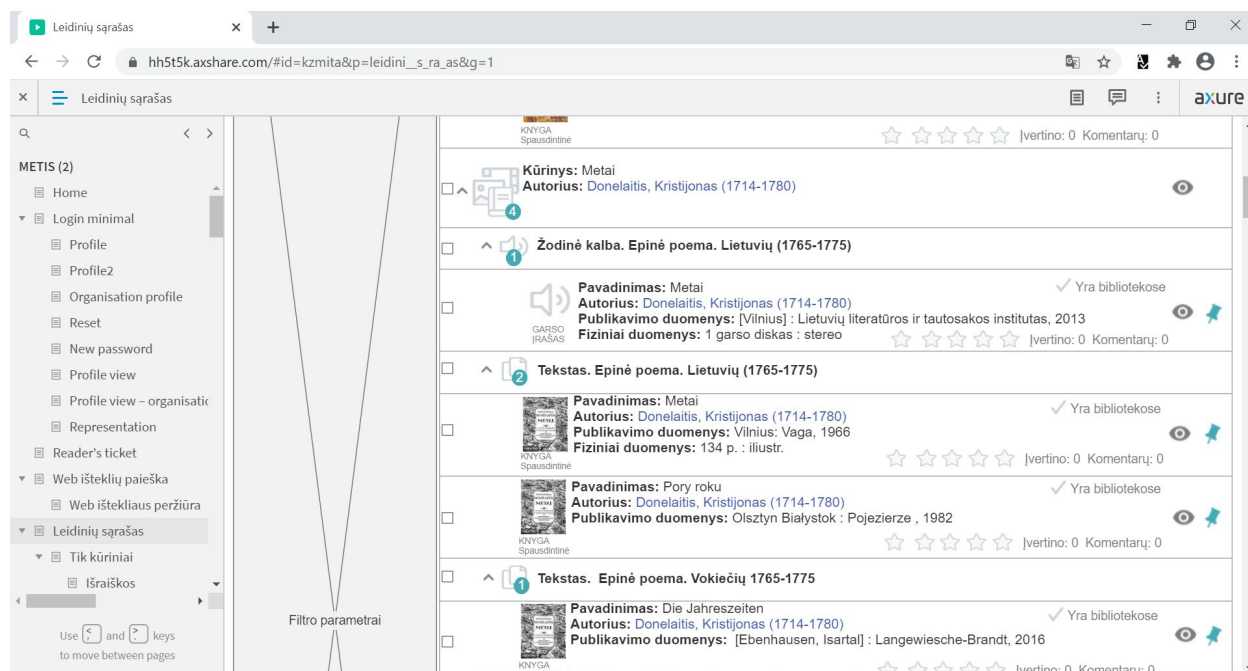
Leidinių sąrašas

hh5t5k.axshare.com/#id=kzmita&p=leidini__s_ra_as&g=1

Leidinių sąrašas

axure

METIS (2)

Home

Login minimal

Profile

Profile2

Organisation profile

Reset

New password

Profile view

Profile view – organisatic

Representation

Reader's ticket

Web išteklių paieška

Web ištekliaus peržiūra

Leidinių sąrašas

Tik kūriniai

Išraiškos

Use and keys to move between pages

Filtro parametrai

KNYGA Spausdintinė

Įvertino: 0 Komentarų: 0

Kūrinys: Metai
Autorius: Donelaitis, Kristijonas (1714-1780)

4

1 Žodinė kalba. Epinė poema. Lietuvių (1765-1775)

Pavadinimas: Metai
Autorius: Donelaitis, Kristijonas (1714-1780)
Publikavimo duomenys: [Vilnius] : Lietuvių literatūros ir tautosakos institutas, 2013
Fiziniai duomenys: 1 garso diskas : stereo

GARSO ĮRAŠAS

Yra bibliotekose

Įvertino: 0 Komentarų: 0

2 Tekstas. Epinė poema. Lietuvių (1765-1775)

Pavadinimas: Metai
Autorius: Donelaitis, Kristijonas (1714-1780)
Publikavimo duomenys: Vilnius: Vaga, 1966
Fiziniai duomenys: 134 p. : iliustr.

KNYGA Spausdintinė

Yra bibliotekose

Įvertino: 0 Komentarų: 0

Pavadinimas: Pory roku
Autorius: Donelaitis, Kristijonas (1714-1780)
Publikavimo duomenys: Olsztyn Białystok : Pojezierze , 1982

KNYGA Spausdintinė

Yra bibliotekose

Įvertino: 0 Komentarų: 0

1 Tekstas. Epinė poema. Vokiečių 1765-1775

Pavadinimas: Die Jahreszeiten
Autorius: Donelaitis, Kristijonas (1714-1780)
Publikavimo duomenys: [Ebenhausen, Isartal] : Langewiesche-Brandt, 2016

KNYGA

Yra bibliotekose

Įvertino: 0 Komentarų: 0